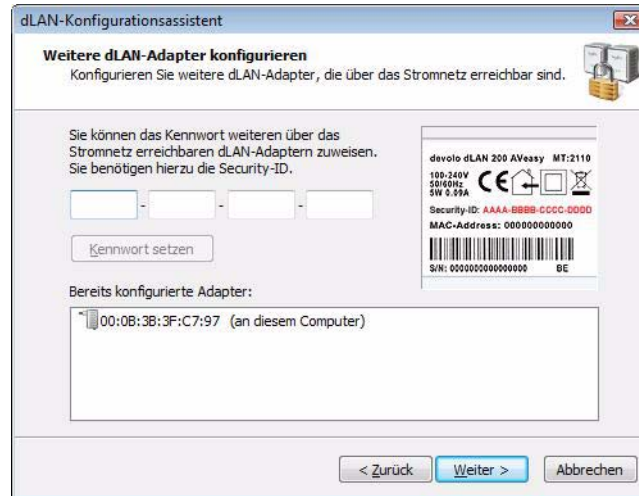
dLAN-Konfigurationsassistent

Weitere dLAN-Adapter konfigurieren
Konfigurieren Sie weitere dLAN-Adapter, die über das Stromnetz erreichbar sind.

Sie können das Kennwort weiteren über das Stromnetz erreichbaren dLAN-Adaptern zuweisen. Sie benötigen hierzu die Security-ID.

- - -

Kennwort setzen

devolo dLAN 200 AVeasy MT:2110
100-240V 50/60Hz 5W 0.09A
CE
Security-ID: AAAA-BBBB-CCCC-DDDD
MAC-Address: 000000000000
S/N: 0000000000000000 BE

Bereits konfigurierte Adapter:

00:0B:3B:3F:C7:97 (an diesem Computer)

< Zurück Weiter > Abbrechen